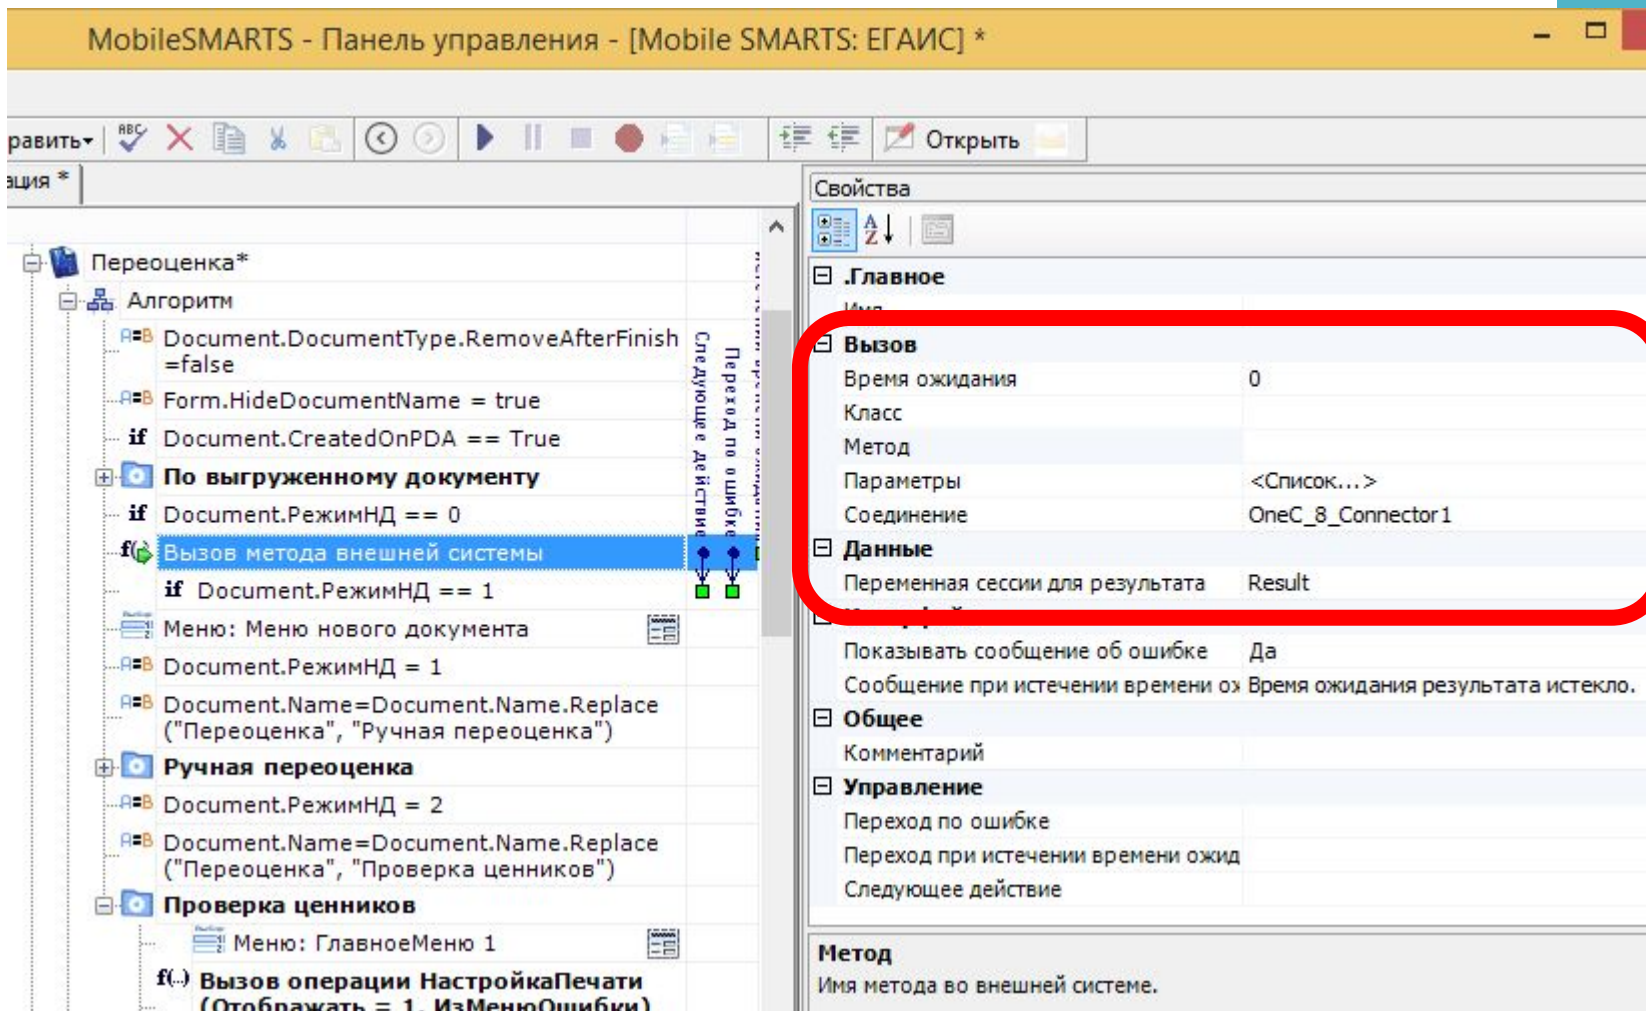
MobileSMARTS - Панель управления - [Mobile SMARTS: ЕГАИС] *

равить Открыть

ация *

Переоценка*
Алгоритм
Document.DocumentType.RemoveAfterFinish =false
Form.HideDocumentName = true
if Document.CreatedOnPDA == True
По выгруженному документу
if Document.РежимНД == 0
Вызов метода внешней системы
if Document.РежимНД == 1
Меню: Меню нового документа
Document.РежимНД = 1
Document.Name=Document.Name.Replace ("Переоценка", "Ручная переоценка")
Ручная переоценка
Document.РежимНД = 2
Document.Name=Document.Name.Replace ("Переоценка", "Проверка ценников")
Проверка ценников
Меню: ГлавноеМеню 1
Вызов операции НастройкаПечати (Отображать = 1, ИзМенюОшибки)

Следующее действие
Переход по ошибке

Свойства

.Главное
Имя
Вызов
| Время ожидания | 0 |
| Класс | |
| Метод | |
| Параметры | <Список...> |
| Соединение | OneC_8_Connector1 |
Данные
| Переменная сессии для результата | Result |
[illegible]
| Показывать сообщение об ошибке | Да |
| Сообщение при истечении времени ож | Время ожидания результата истекло. |
Общее
Комментарий
Управление
Переход по ошибке
Переход при истечении времени ожид
Следующее действие

Метод
Имя метода во внешней системе.